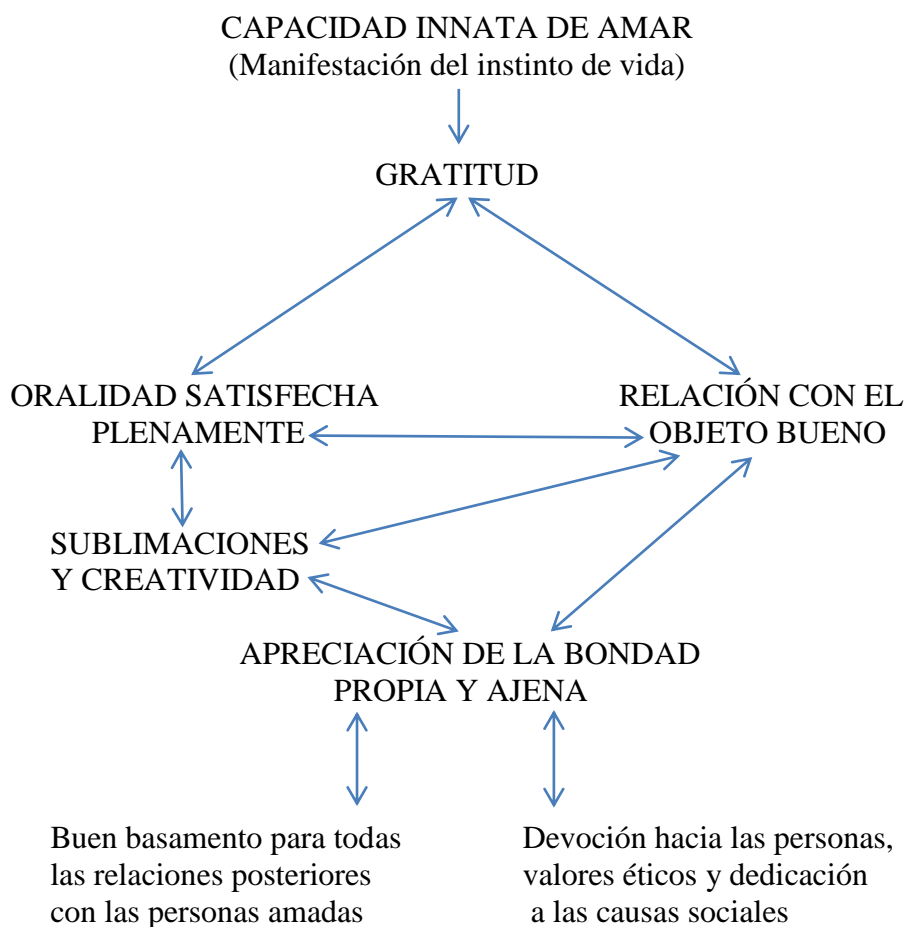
CAPACIDAD INNATA DE AMAR
(Manifestación del instinto de vida)

GRATITUD

ORALIDAD SATISFECHA PLENAMENTE

RELACIÓN CON EL OBJETO BUENO

SUBLIMACIONES Y CREATIVIDAD

APRECIACIÓN DE LA BONDAD PROPIA Y AJENA

Buen basamento para todas las relaciones posteriores con las personas amadas

Devoción hacia las personas, valores éticos y dedicación a las causas sociales